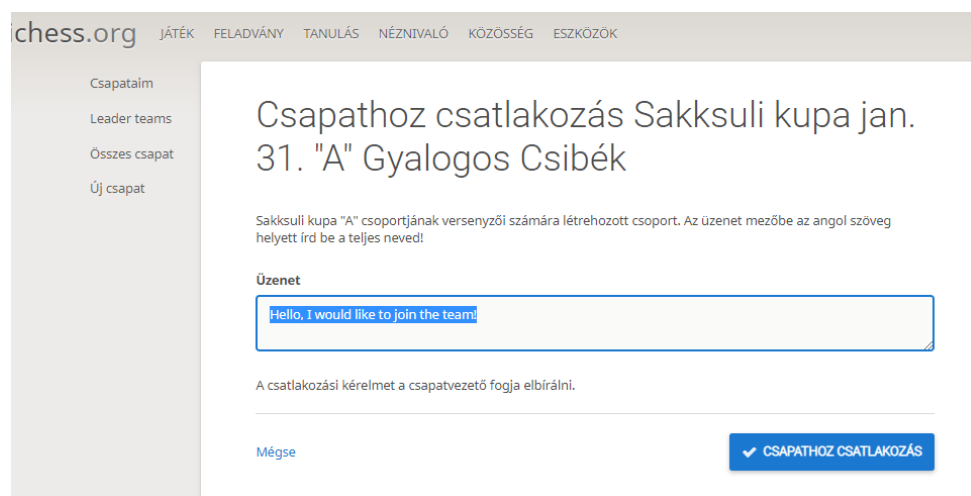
ichess.org JÁTÉK FELADVÁNY TANULÁS NÉZNIVALÓ KÖZÖSSÉG ESZKÖZÖK

Csapataim
Leader teams
Összes csapat
Új csapat

Csapathoz csatlakozás Sakksuli kupa jan. 31. "A" Gyalogos Csibék

Sakksuli kupa "A" csoportjának versenyzői számára létrehozott csoport. Az üzenet mezőbe az angol szöveg helyett írd be a teljes neved!

Üzenet

Hello, I would like to join the team!

A csatlakozási kérelmet a csapatvezető fogja elbírálni.

Mégse

CSAPATHOZ CSATLAKOZÁS